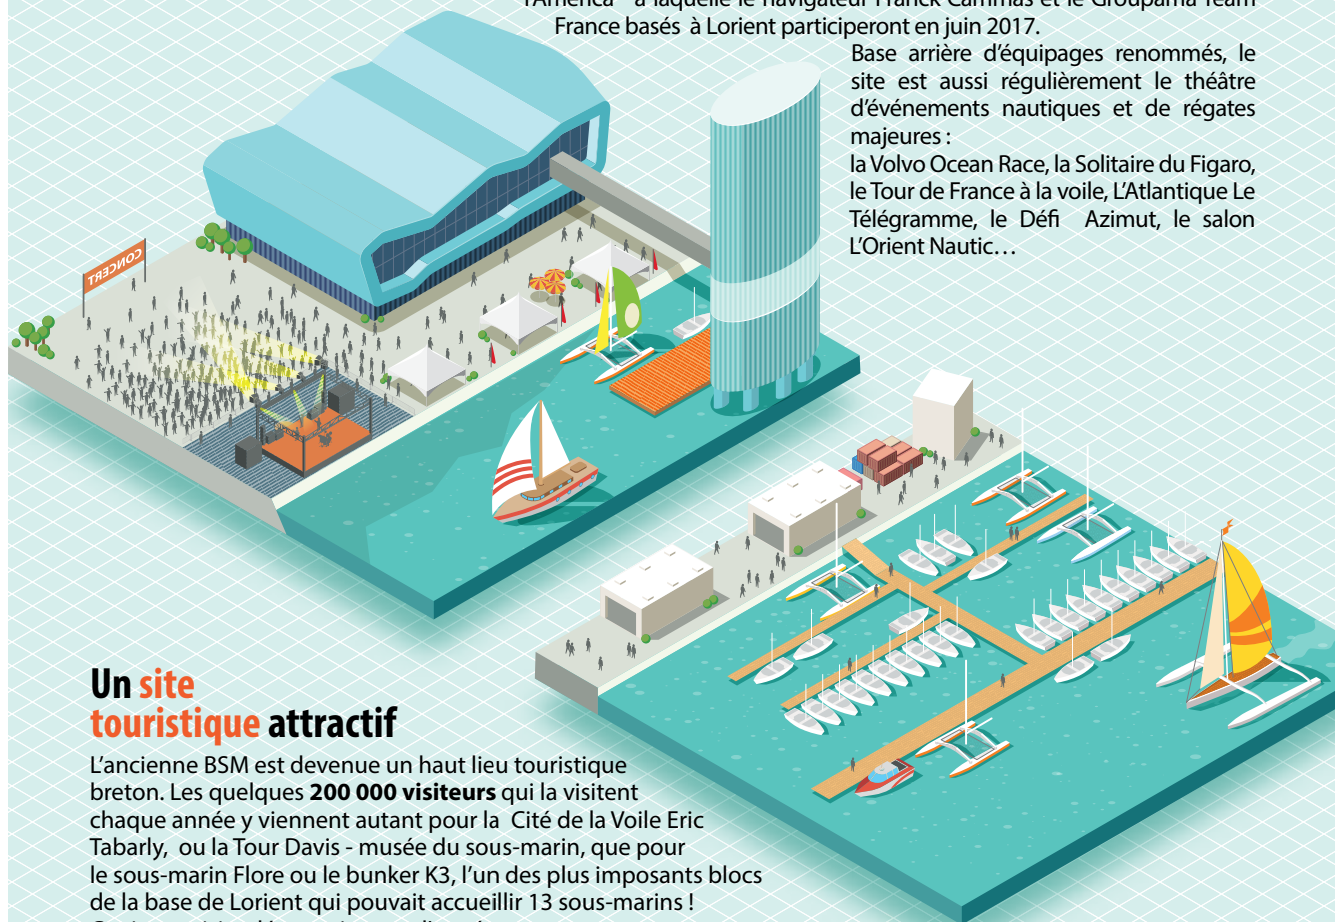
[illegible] France basés à Lorient participeront en juin 2017.

Base arrière d'équipages renommés, le site est aussi régulièrement le théâtre d'événements nautiques et de régates majeures :
la Volvo Ocean Race, la Solitaire du Figaro, le Tour de France à la voile, L'Atlantique Le Télégramme, le Défi Azimut, le salon L'Orient Nautic…

CONCERT

Un site touristique attractif

L'ancienne BSM est devenue un haut lieu touristique breton. Les quelques **200 000 visiteurs** qui la visitent chaque année y viennent autant pour la Cité de la Voile Eric Tabarly, ou la Tour Davis - musée du sous-marin, que pour le sous-marin Flore ou le bunker K3, l'un des plus imposants blocs de la base de Lorient qui pouvait accueillir 13 sous-marins !
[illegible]